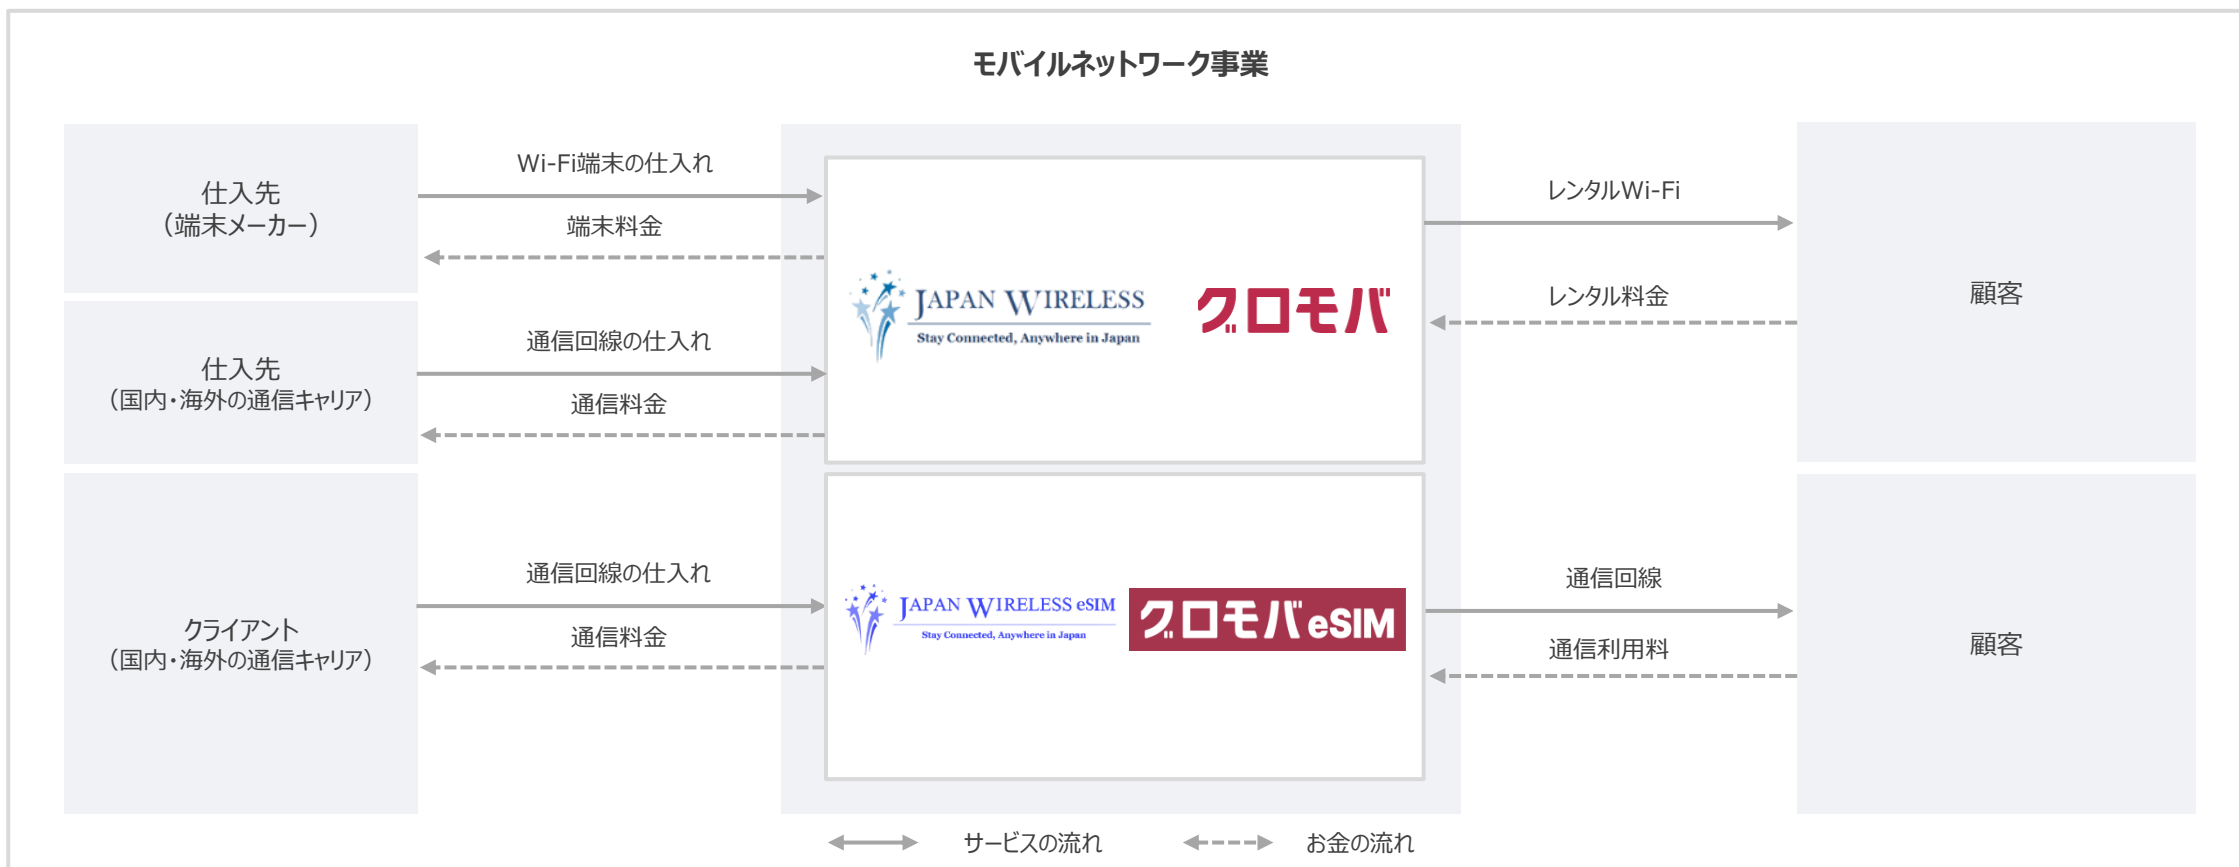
モバイルネットワーク事業

仕入先
（端末メーカー）

Wi-Fi端末の仕入れ

端末料金

仕入先
（国内・海外の通信キャリア）

通信回線の仕入れ

通信料金

クライアント
（国内・海外の通信キャリア）

通信回線の仕入れ

通信料金

JAPAN WIRELESS
Stay Connected, Anywhere in Japan

グロモバ

JAPAN WIRELESS eSIM
Stay Connected, Anywhere in Japan

グロモバeSIM

レンタルWi-Fi

レンタル料金

顧客

通信回線

通信利用料

顧客

サービスの流れ

お金の流れ